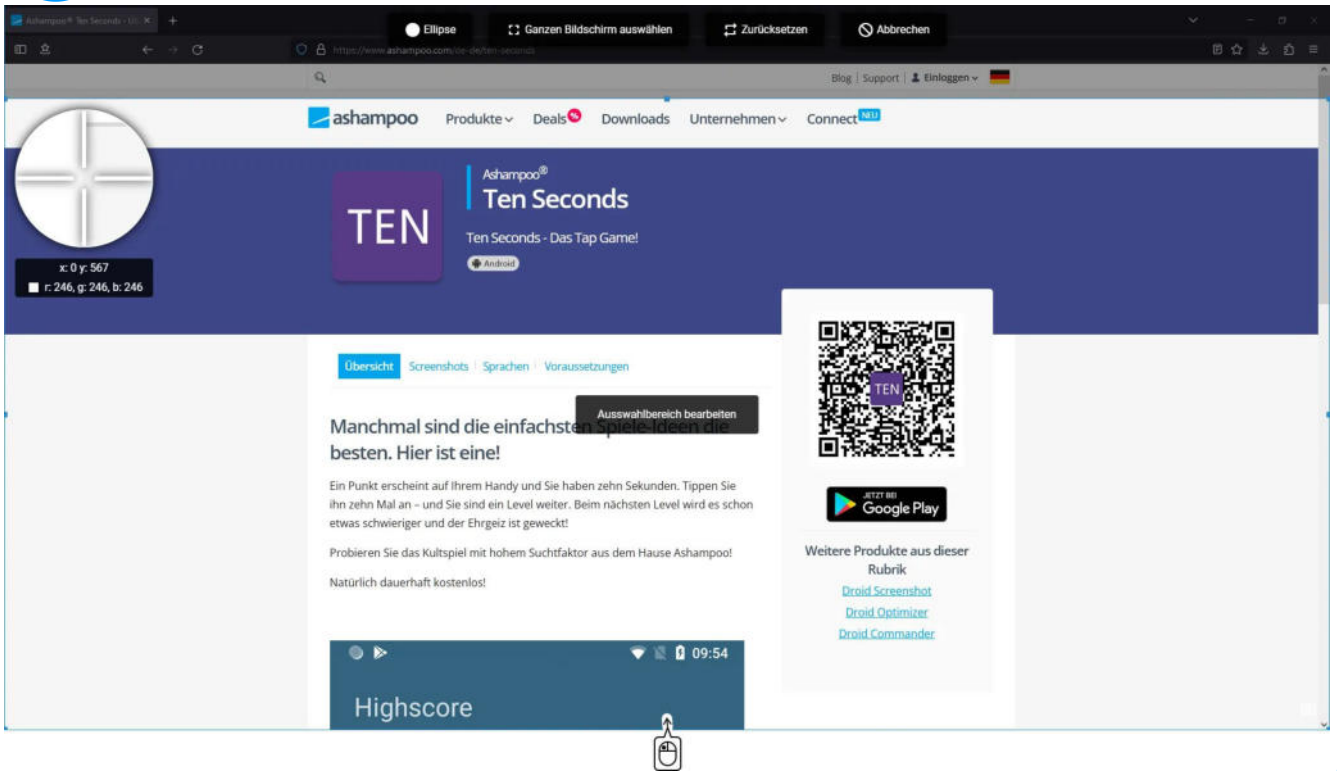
Ashampoo® Ten Seconds - Ut ×

Ellipse
Ganzen Bildschirm auswählen
Zurücksetzen
Abbrechen

https://www.ashampoo.com/de-de/ten-seconds

Blog | Support | Einloggen

ashampoo
Produkte
Deals
Downloads
Unternehmen
Connect NEU

x: 0 y: 567
r: 246, g: 246, b: 246

TEN

Ashampoo®
Ten Seconds
Ten Seconds - Das Tap Game!
Android

Übersicht | Screenshots | Sprachen | Voraussetzungen

Auswahlbereich bearbeiten

Manchmal sind die einfachsten Spiele-Ideen die besten. Hier ist eine!

Ein Punkt erscheint auf Ihrem Handy und Sie haben zehn Sekunden. Tippen Sie ihn zehn Mal an – und Sie sind ein Level weiter. Beim nächsten Level wird es schon etwas schwieriger und der Ehrgeiz ist geweckt!

Probieren Sie das Kultspiel mit hohem Suchtfaktor aus dem Hause Ashampoo!

Natürlich dauerhaft kostenlos!

TEN

JETZT BEI
Google Play

Weitere Produkte aus dieser Rubrik
Droid Screenshot
Droid Optimizer
Droid Commander

09:54
Highscore